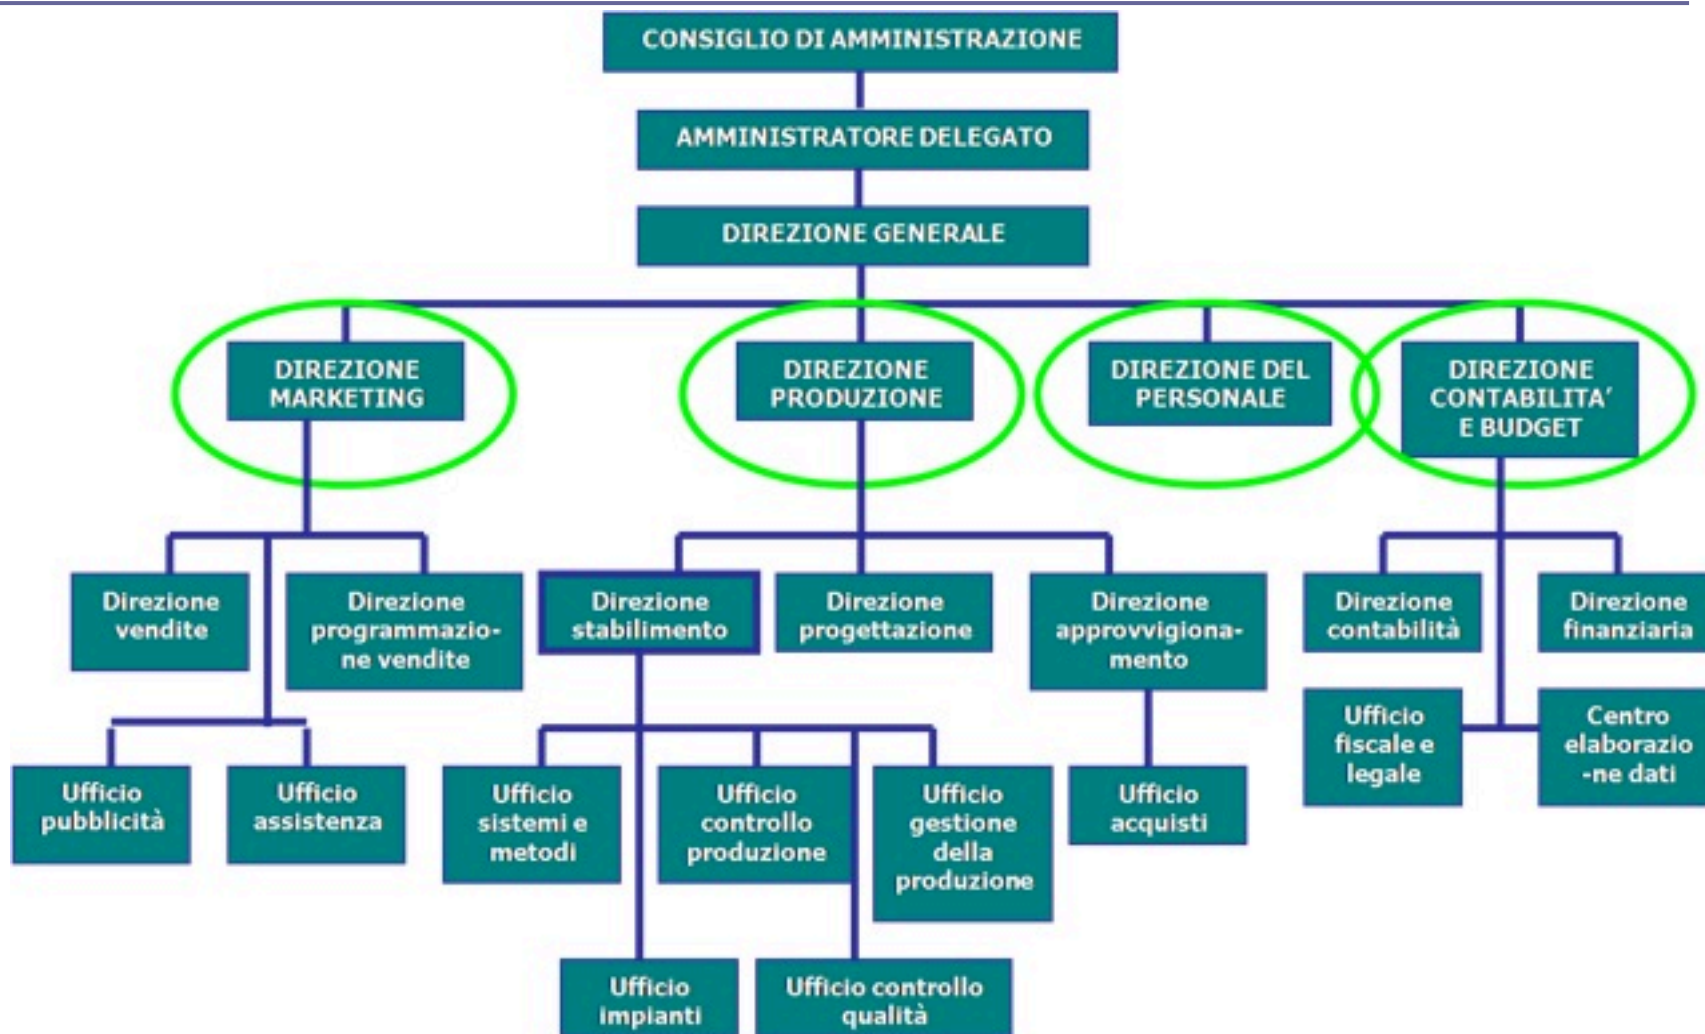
CONSIGLIO DI AMMINISTRAZIONE

AMMINISTRATORE DELEGATO

DIREZIONE GENERALE

DIREZIONE MARKETING

DIREZIONE PRODUZIONE

DIREZIONE DEL PERSONALE

DIREZIONE CONTABILITA' E BUDGET

Direzione vendite

Direzione programmazione vendite

Direzione stabilimento

Direzione progettazione

Direzione approvvigionamento

Direzione contabilità

Direzione finanziaria

Ufficio fiscale e legale

Centro elaborazio -ne dati

Ufficio pubblicità

Ufficio assistenza

Ufficio sistemi e metodi

Ufficio controllo produzione

Ufficio gestione della produzione

Ufficio acquisti

Ufficio impianti

Ufficio controllo qualità